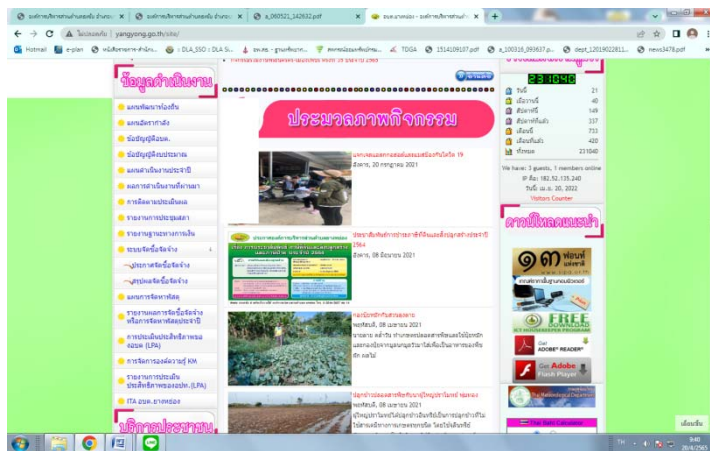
องค์การบริหารส่วนตำบลยางยง อำเภอ... × | องค์การบริหารส่วนตำบลยางยง อำเภอ... × | a_060521_142632.pdf × | อบต.ยางหย่อง - องค์การบริหารส่วนตำบล × | +

ไม่ปลอดภัย | yangyong.go.th/site/

Hotmail | e-plan | DLA_SSO : DLA Si... | อบ.สะ - ฐานข้อมูล... | 1914109197.pdf | a_100318_093637.p... | dept_12019022811... | news3478.pdf

ข้อมูลดำเนินงาน

แผนพัฒนาท้องถิ่น
แผนอัตรากำลัง
ข้อมูลผู้บริหาร
ข้อมูลผู้ดีงบประมาณ
แผนดำเนินงานประจำปี
ผลการดำเนินงานที่ผ่านมา
การติดตามประเมินผล
รายงานการประชุมสภา
รายงานการประชุมคณะกรรมการ
ระบบจัดซื้อจัดจ้าง
ประกาศจัดซื้อจัดจ้าง
สรุปผลจัดซื้อจัดจ้าง
แผนการจัดหาพัสดุ
รายงานผลการจัดซื้อจัดจ้างหรือการจัดหาพัสดุประจำปี
การประเมินประสิทธิภาพของ อปท. (LPA)
การจัดการองค์ความรู้ KM
รายงานการประเมินประสิทธิภาพของ อปท. (LPA)
ITA อบต.ยางหย่อง

บริการประชาชน

ประมวลภาพกิจกรรม

แจกจ่ายและถุงยังชีพผู้ป่วยโควิด 19
อังคาร, 20 กรกฎาคม 2021

ประชาสัมพันธ์การชำระภาษีที่ดินและสิ่งปลูกสร้างประจำปี 2564
อังคาร, 08 มิถุนายน 2021

พฤหัสบดี, 08 เมษายน 2021

พฤหัสบดี, 08 เมษายน 2021

23:1040
วันนี้ 21
เมื่อวานนี้ 40
สัปดาห์นี้ 149
สัปดาห์ที่แล้ว 337
เดือนนี้ 733
เดือนที่แล้ว 420
ทั้งหมด 231040

We have: 3 guests, 1 members online
IP: 182.52.135.240
วันนี้: เม.ย. 20, 2022
Visitors Counter

ดาวน์โหลดแบบฟอร์ม

๑๑๑ สายด่วน
FREE DOWNLOAD
Get ADOBE® READER®
Get Adobe Flash Player

เดสก์ท็อป
TH 9:40 20/4/2565